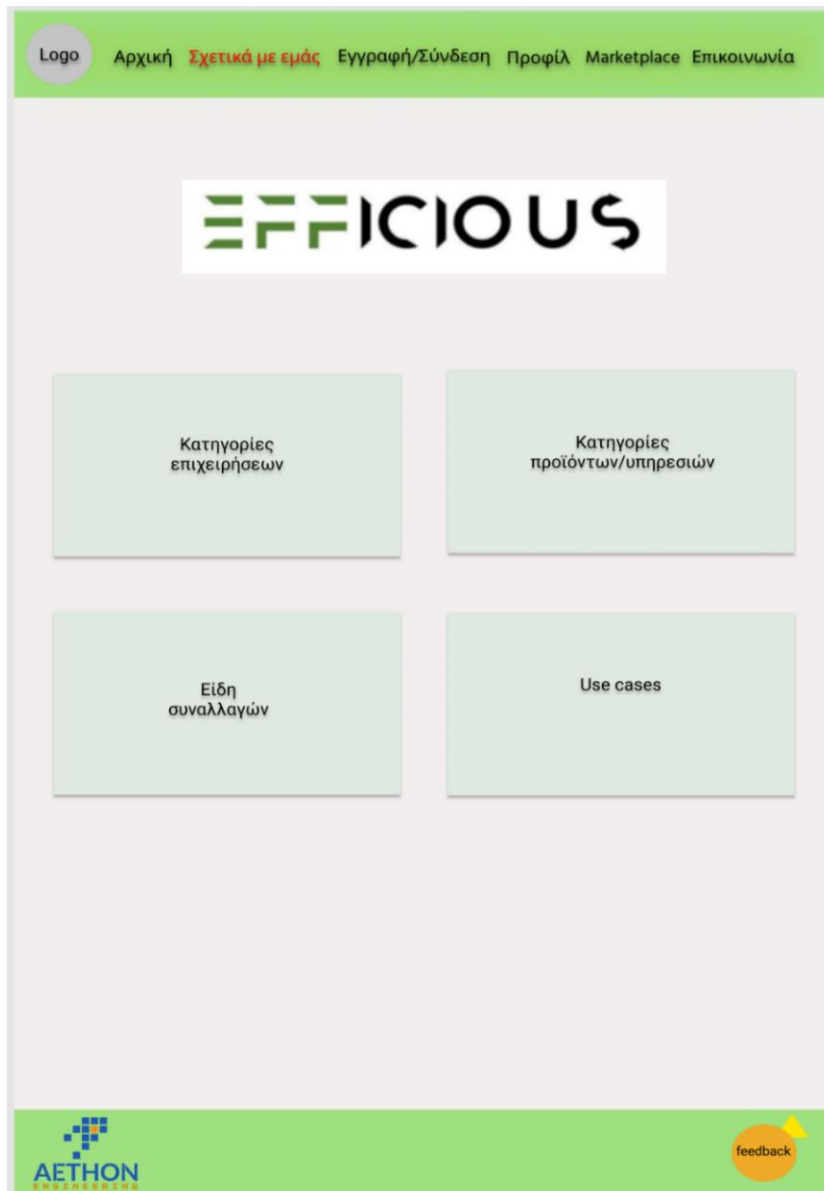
Logo Αρχική Σχετικά με εμάς Εγγραφή/Σύνδεση Προφίλ Marketplace Επικοινωνία

EFFICIOUS

Κατηγορίες επιχειρήσεων

Κατηγορίες προϊόντων/υπηρεσιών

Είδη συναλλαγών

Use cases

AETHON
ENGINEERING

feedback